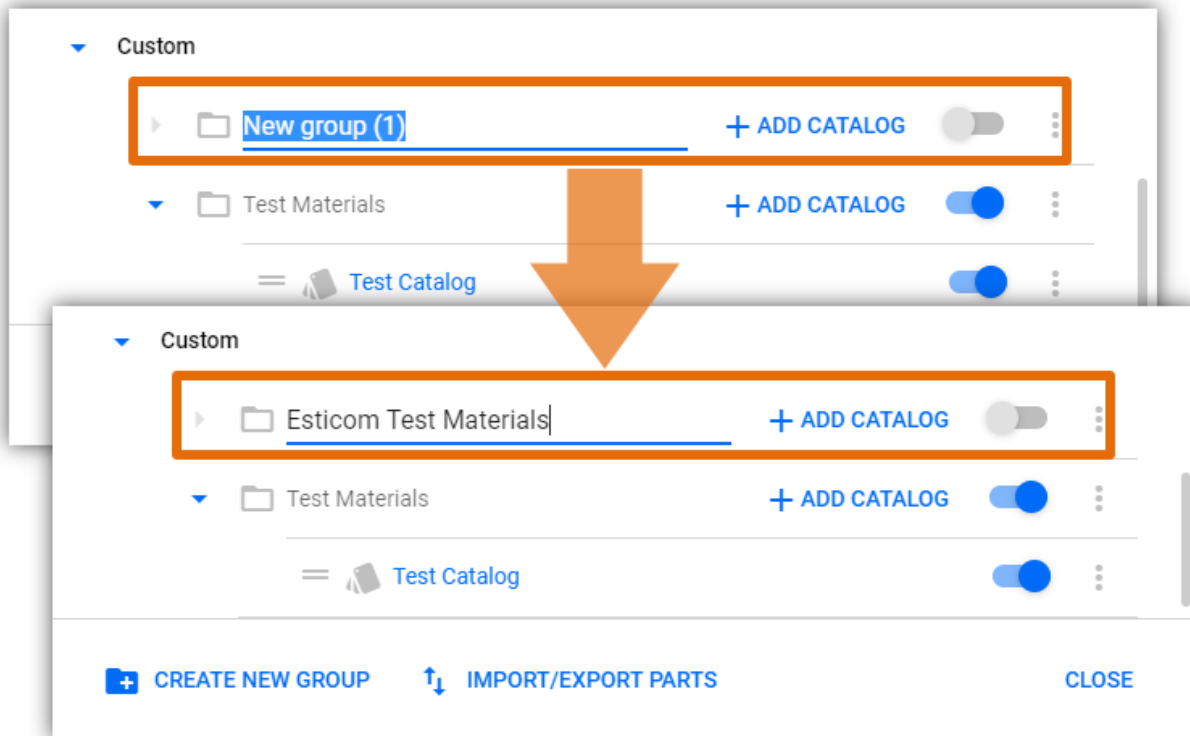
Custom

New group (1)

+ ADD CATALOG

Test Materials

+ ADD CATALOG

Test Catalog

Custom

Esticom Test Materials

+ ADD CATALOG

Test Materials

+ ADD CATALOG

Test Catalog

CREATE NEW GROUP

IMPORT/EXPORT PARTS

CLOSE